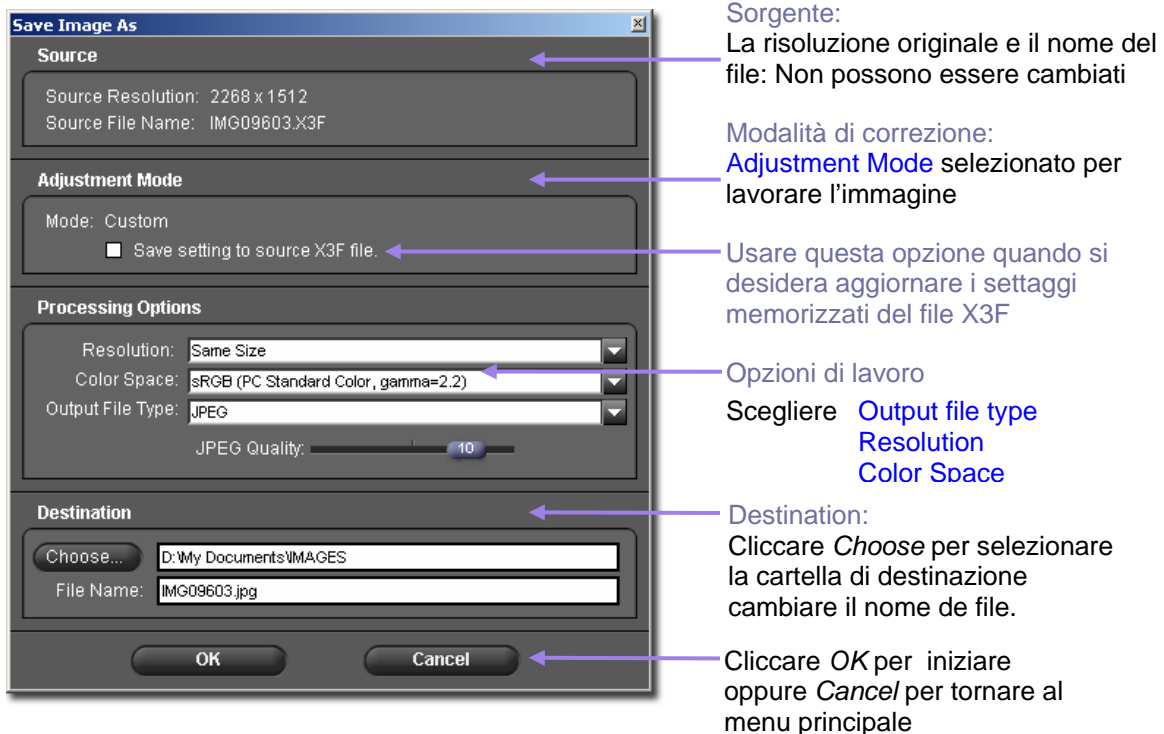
Save Image As
×

Source

Source Resolution: 2268 x 1512
Source File Name: IMG09603.X3F

Adjustment Mode

Mode: Custom
Save setting to source X3F file.

Processing Options

Resolution: Same Size
Color Space: sRGB (PC Standard Color, gamma=2.2)
Output File Type: JPEG
JPEG Quality: 10

Destination

Choose... D:\My Documents\IMAGES
File Name: IMG09603.jpg

OK
Cancel

Sorgente:
La risoluzione originale e il nome del file: Non possono essere cambiati

Modalità di correzione:
Adjustment Mode selezionato per lavorare l'immagine

Usare questa opzione quando si desidera aggiornare i settaggi memorizzati del file X3F

Opzioni di lavoro

Scegliere Output file type
Resolution
Color Space

Destination:
Cliccare Choose per selezionare la cartella di destinazione cambiare il nome de file.

Cliccare OK per iniziare oppure Cancel per tornare al menu principale